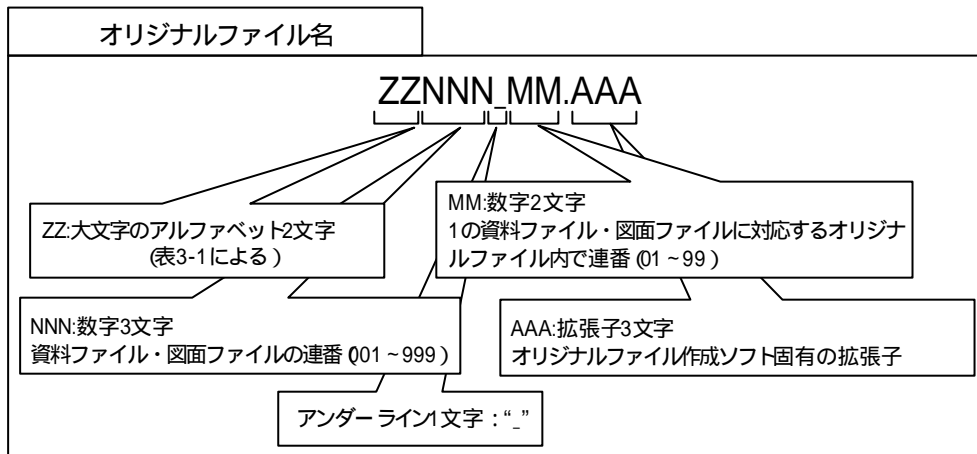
オリジナルファイル名

ZZNNN_MM.AAA

ZZ:大文字のアルファベット2文字 (表3-1による)

MM:数字2文字
1の資料ファイル・図面ファイルに対応するオリジナルファイル内で連番 (01～99)

NNN:数字3文字
資料ファイル・図面ファイルの連番 (001～999)

AAA:拡張子3文字
オリジナルファイル作成ソフト固有の拡張子

アンダーライン1文字："_"